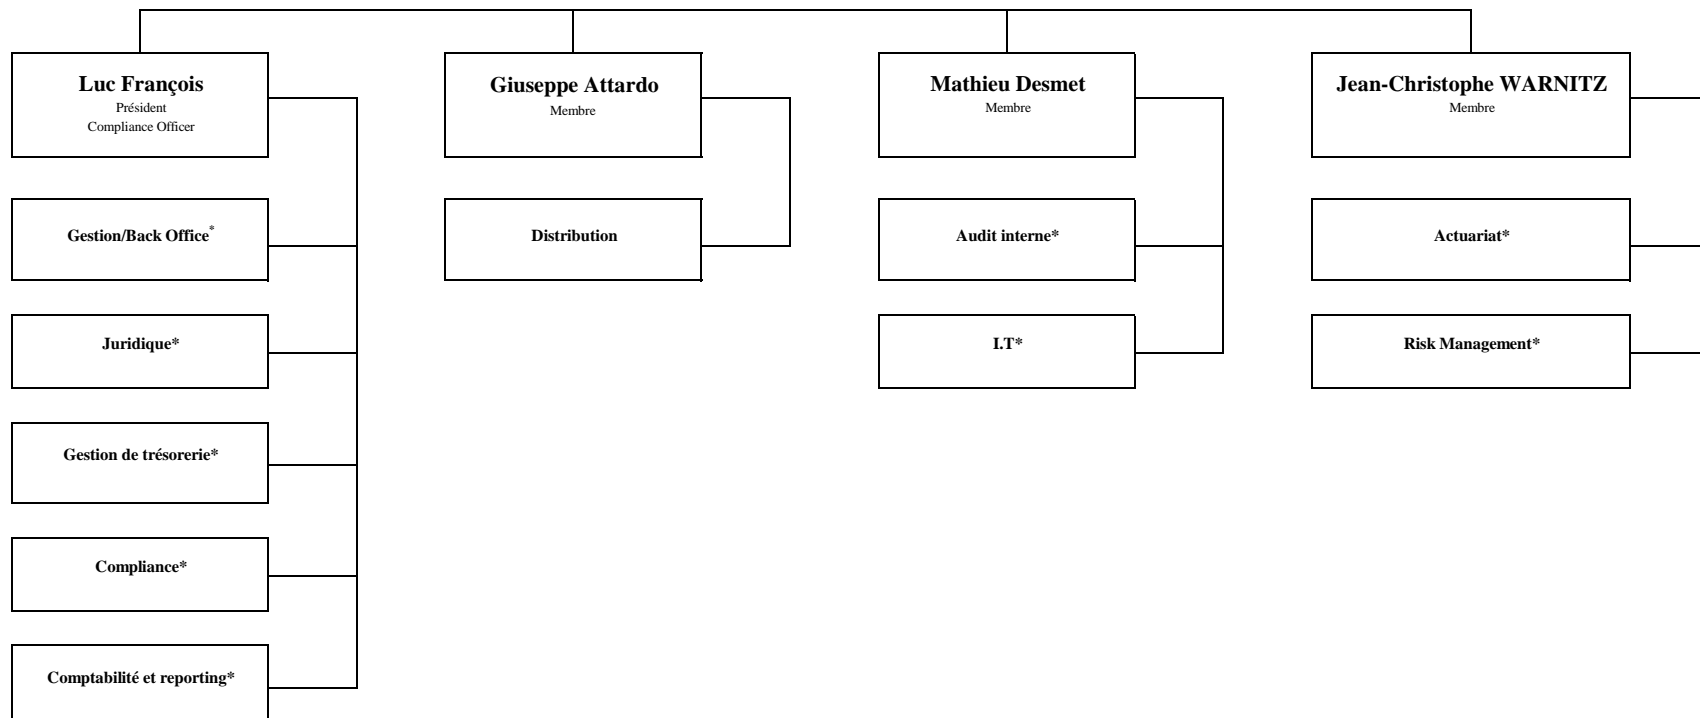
Luc François
Président
Compliance Officer

Gestion/Back Office*

Juridique*

Gestion de trésorerie*

Compliance*

Comptabilité et reporting*

Giuseppe Attardo
Membre

Distribution

Mathieu Desmet
Membre

Audit interne*

I.T*

Jean-Christophe WARNITZ
Membre

Actuariat*

Risk Management*